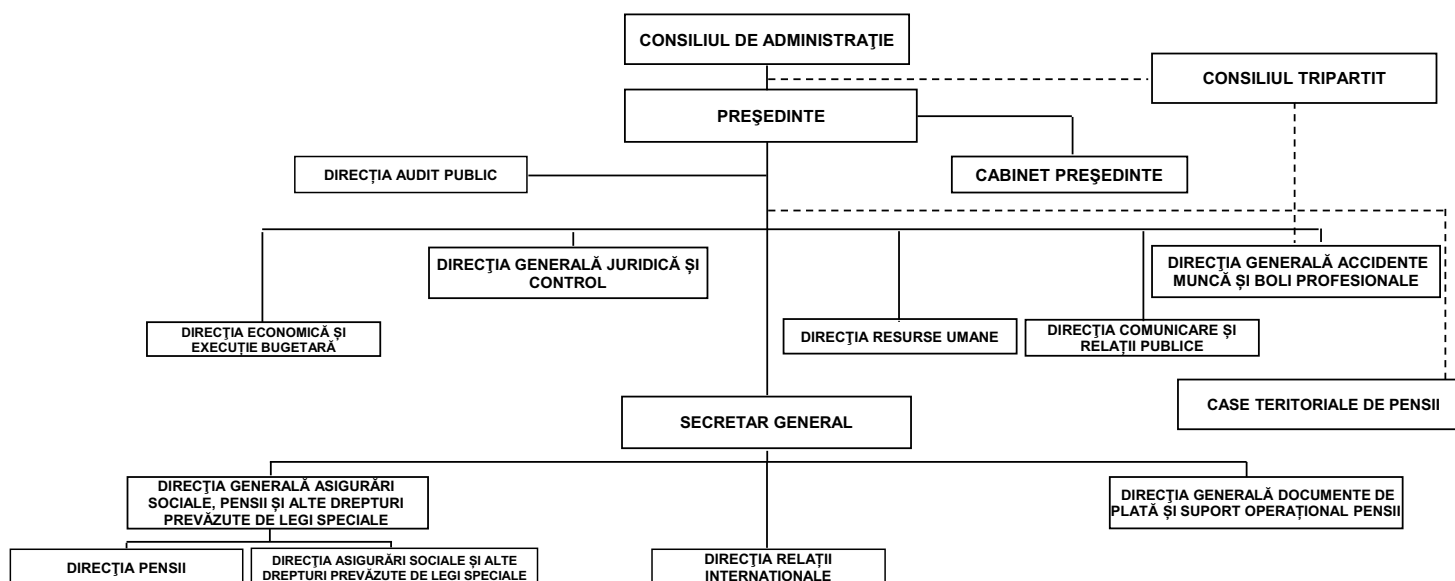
CONSILIUL DE ADMINISTRAŢIE

CONSILIUL TRIPARTIT

PREŞEDINTE

DIRECŢIA AUDIT PUBLIC

CABINET PREŞEDINTE

DIRECŢIA GENERALĂ JURIDICĂ ȘI CONTROL

DIRECŢIA GENERALĂ ACCIDENTE MUNCĂ ȘI BOLI PROFESIONALE

DIRECŢIA ECONOMICĂ ȘI EXECUŢIE BUGETARĂ

DIRECŢIA RESURSE UMANE

DIRECŢIA COMUNICARE ȘI RELAŢII PUBLICE

CASE TERITORIALE DE PENSII

SECRETAR GENERAL

DIRECŢIA GENERALĂ ASIGURĂRI SOCIALE, PENSII ȘI ALTE DREPTURI PREVĂZUTE DE LEGI SPECIALE

DIRECŢIA GENERALĂ DOCUMENTE DE PLATĂ ȘI SUPORT OPERAŢIONAL PENSII

DIRECŢIA PENSII

DIRECŢIA ASIGURĂRI SOCIALE ȘI ALTE DREPTURI PREVĂZUTE DE LEGI SPECIALE

DIRECŢIA RELAŢII INTERNAŢIONALE